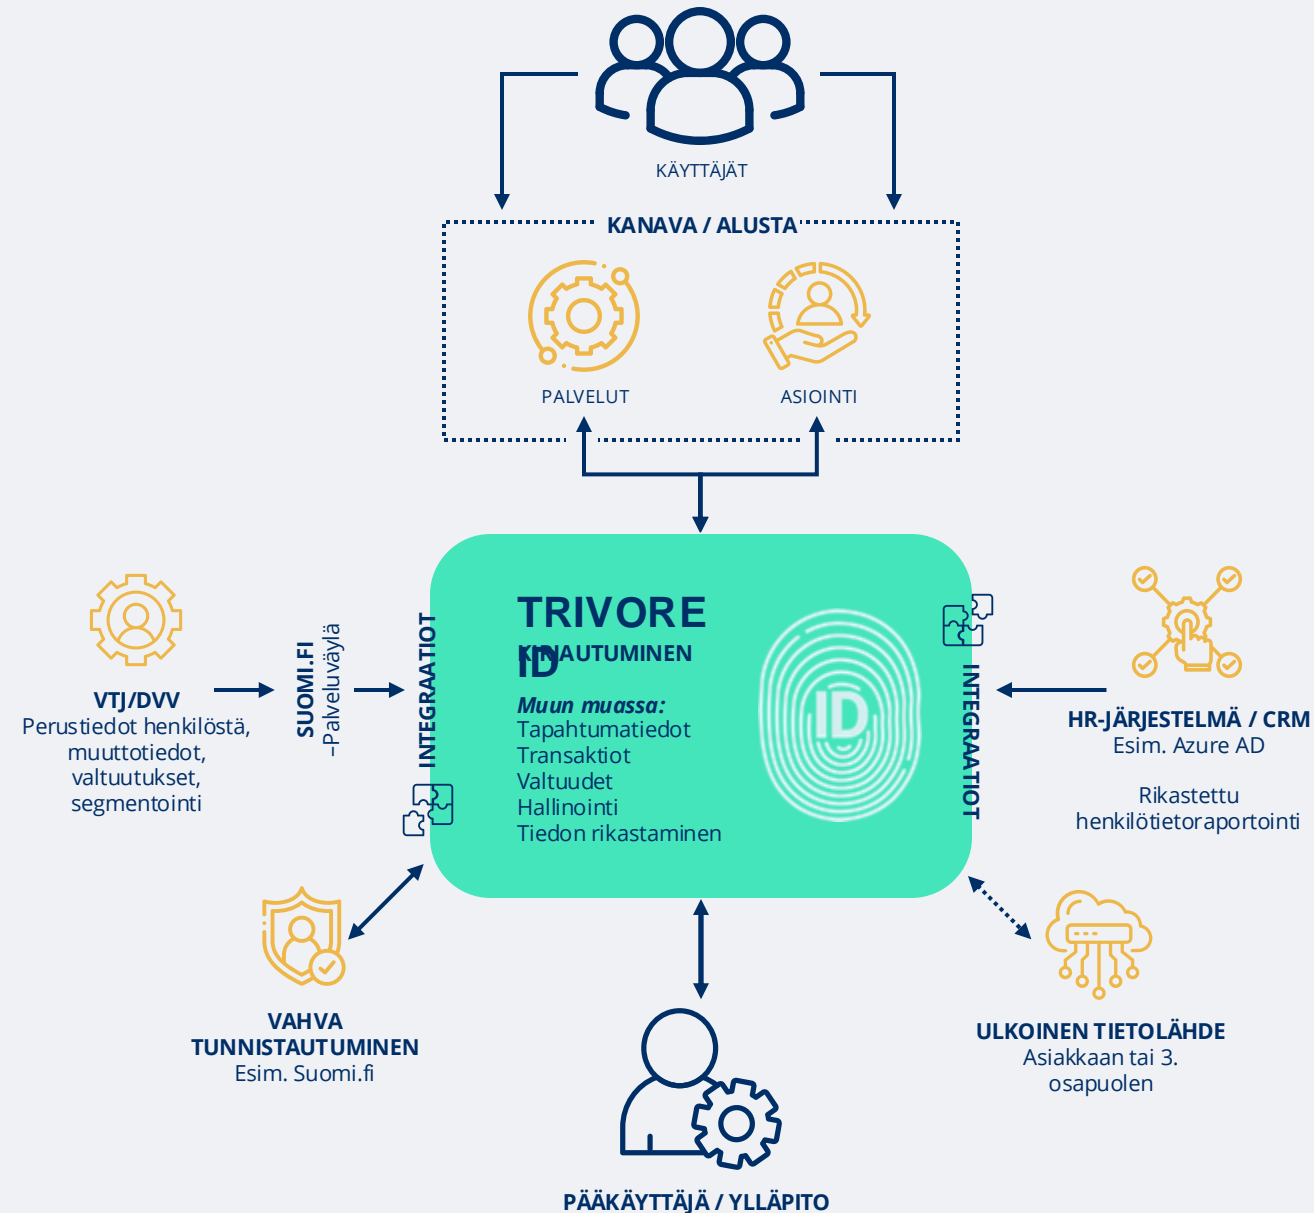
KÄYTTÄJÄT

KANAVA / ALUSTA

PALVELUT

ASIOINTI

TRIVORE ID

KIRJAUTUMINEN

Muun muassa:
Tapahtumatiedot
Transaktiot
Valtuudet
Hallinointi
Tiedon rikastaminen

ID

INTEGRAATIOT

INTEGRAATIOT

VTJ/DVV
Perustiedot henkilöstä, muuttotiedot, valtuutukset, segmentointi

SUOMI.FI
–Palveluväylä

HR-JÄRJESTELMÄ / CRM
Esim. Azure AD

Rikastettu henkilötietoraportointi

VAHVA TUNNISTAUTUMINEN
Esim. Suomi.fi

ULKOINEN TIETOLÄHDE
Asiakkaan tai 3. osapuolen

PÄÄKÄYTTÄJÄ / YLLÄPITO